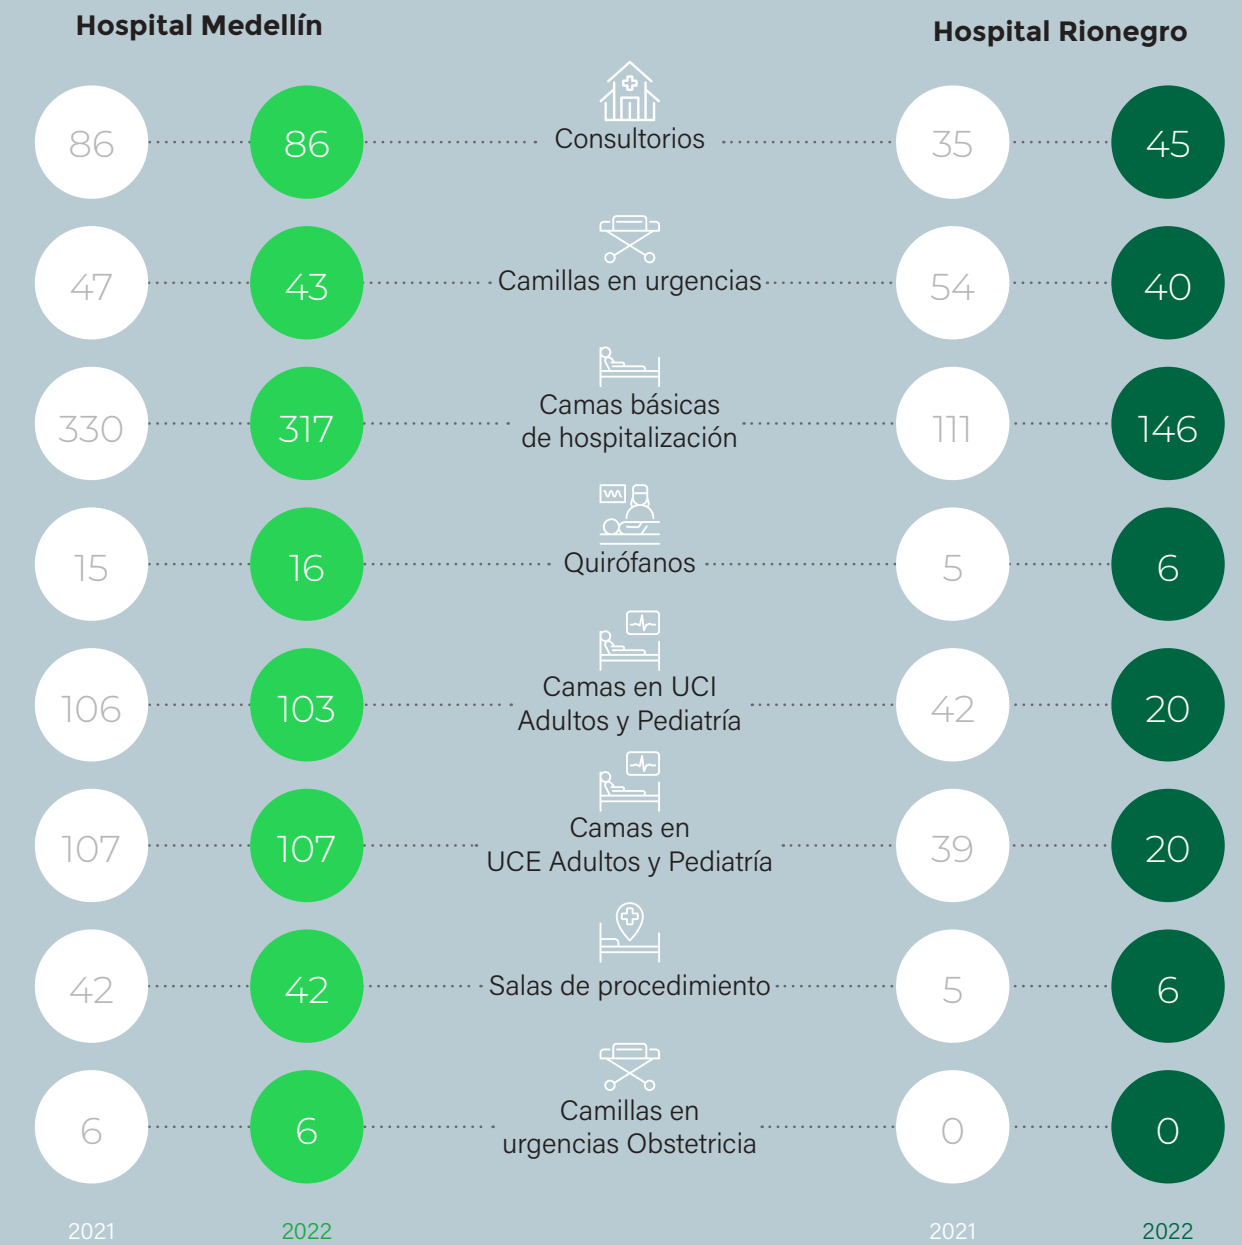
Hospital Medellín

Hospital Rionegro

86 86 Consultorios 35 45

47 43 Camillas en urgencias 54 40

330 317 Camas básicas de hospitalización 111 146

15 16 Quirófanos 5 6

106 103 Camas en UCI Adultos y Pediatría 42 20

107 107 Camas en UCE Adultos y Pediatría 39 20

42 42 Salas de procedimiento 5 6

6 6 Camillas en urgencias Obstetricia 0 0

2021 2022 2021 2022